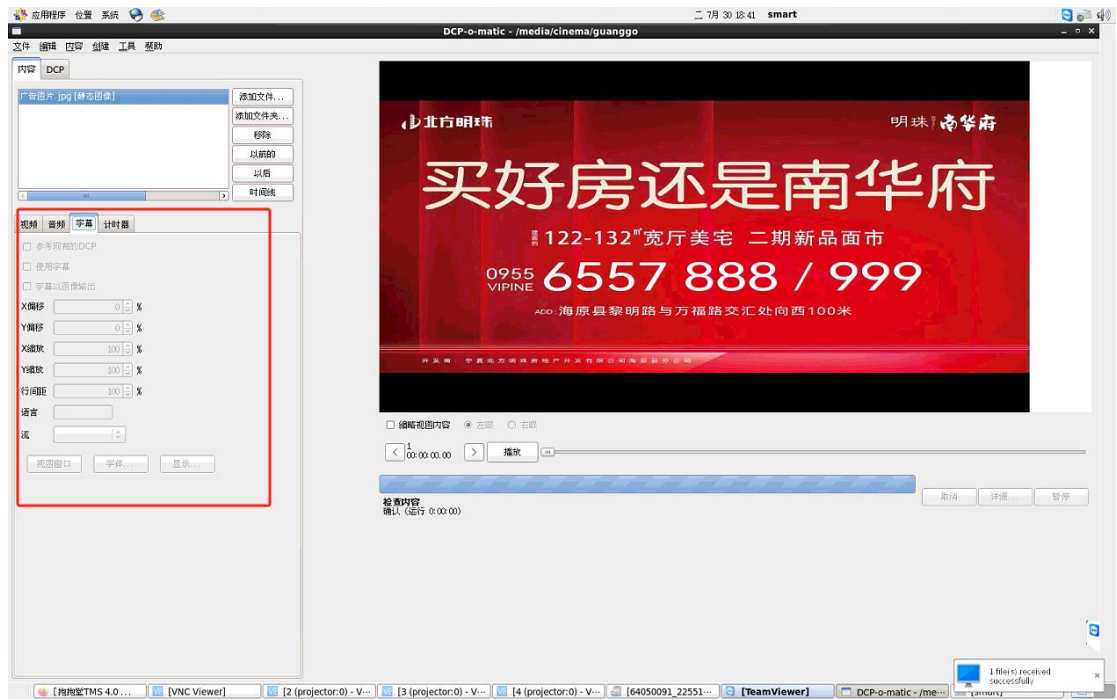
应用程序 位置 系统

二 7月 30 18:41 smart

DCP-o-matic - /media/cinema/guanggo

文件 编辑 内容 创建 工具 帮助

内容 DCP

广告图片.jpg [静态图像]

添加文件...
添加文件夹...
移除
以前的
以后
时间线

视频 音频 字幕 计时器

参考现有的DCP
使用字幕
字幕以图像输出
X偏移 0 %
Y偏移 0 %
X缩放 100 %
Y缩放 100 %
行间距 100 %
语言
流
视图窗口 字体... 显示...

北方明珠

明珠 南华府

买好房还是南华府

建面约 122-132㎡宽厅美宅 二期新品面市

0955 VIPINE 6557 888 / 999

ADD:海原县黎明路与万福路交汇处向西100米

开发商：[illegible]

缩略视图内容 左眼 右眼

1
00:00:00.00

播放

检查内容
确认（运行 0:00:00）

取消 详细... 暂停

1 file(s) received successfully

[拇指室TMS 4.0 ... [VNC Viewer] [2 (projector:0) - V... [3 (projector:0) - V... [4 (projector:0) - V... [64050091_22551... [TeamViewer] DCP-o-matic - /me... [smart]